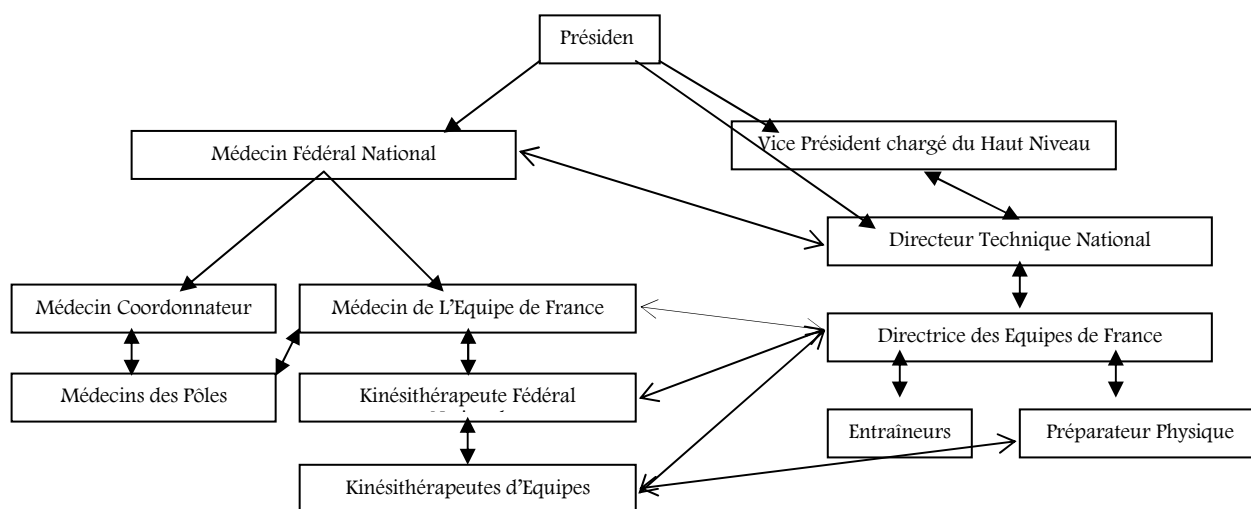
Présiden

Médecin Fédéral National

Vice Président chargé du Haut Niveau

Directeur Technique National

Médecin Coordonnateur

Médecin de L'Equipe de France

Directrice des Equipes de France

Médecins des Pôles

Kinésithérapeute Fédéral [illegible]

Entraîneurs

Préparateur Physique

Kinésithérapeutes d'Equipes